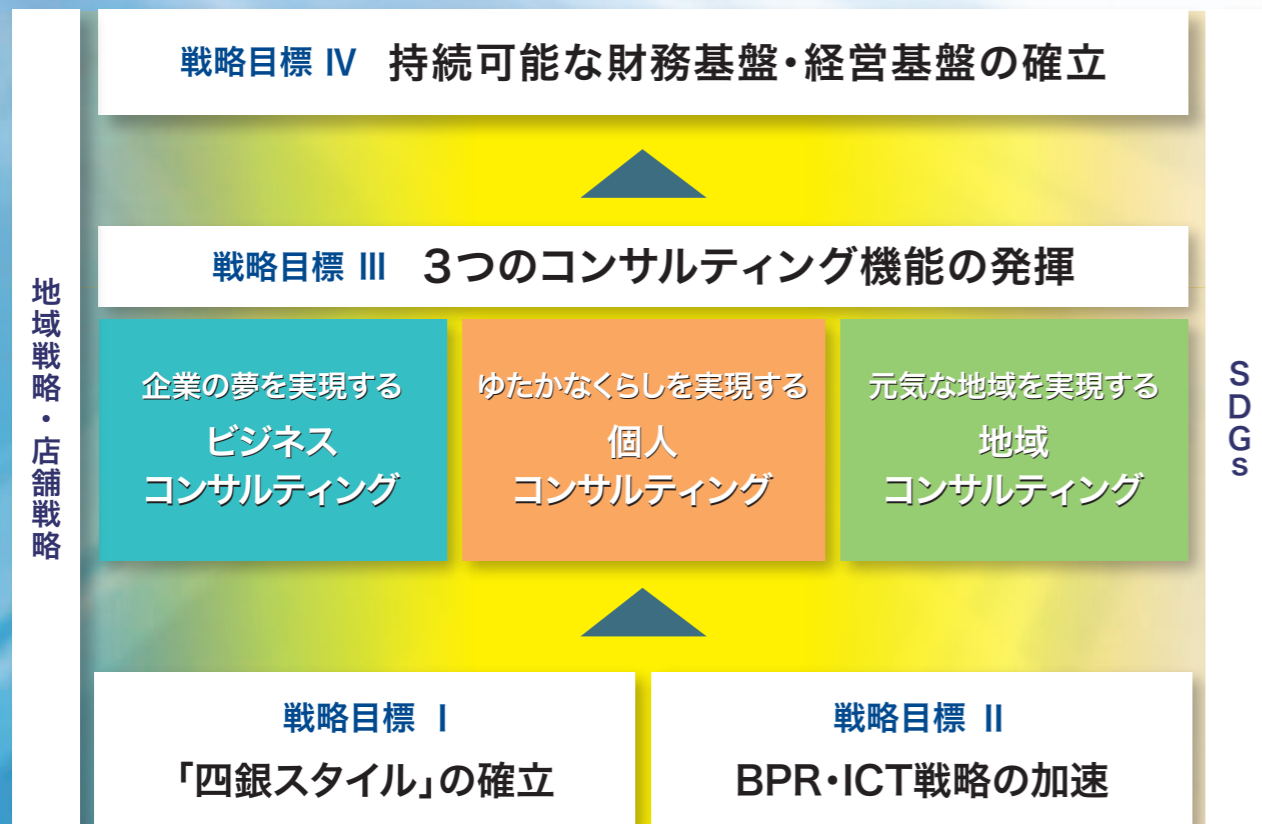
地域戦略・店舗戦略

戦略目標 IV 持続可能な財務基盤・経営基盤の確立

戦略目標 III 3つのコンサルティング機能の発揮

企業の夢を実現する
ビジネス
コンサルティング

ゆたかなくらしを実現する
個人
コンサルティング

元気な地域を実現する
地域
コンサルティング

SDGs

戦略目標 I
「四銀スタイル」の確立

戦略目標 II
BPR・ICT戦略の加速